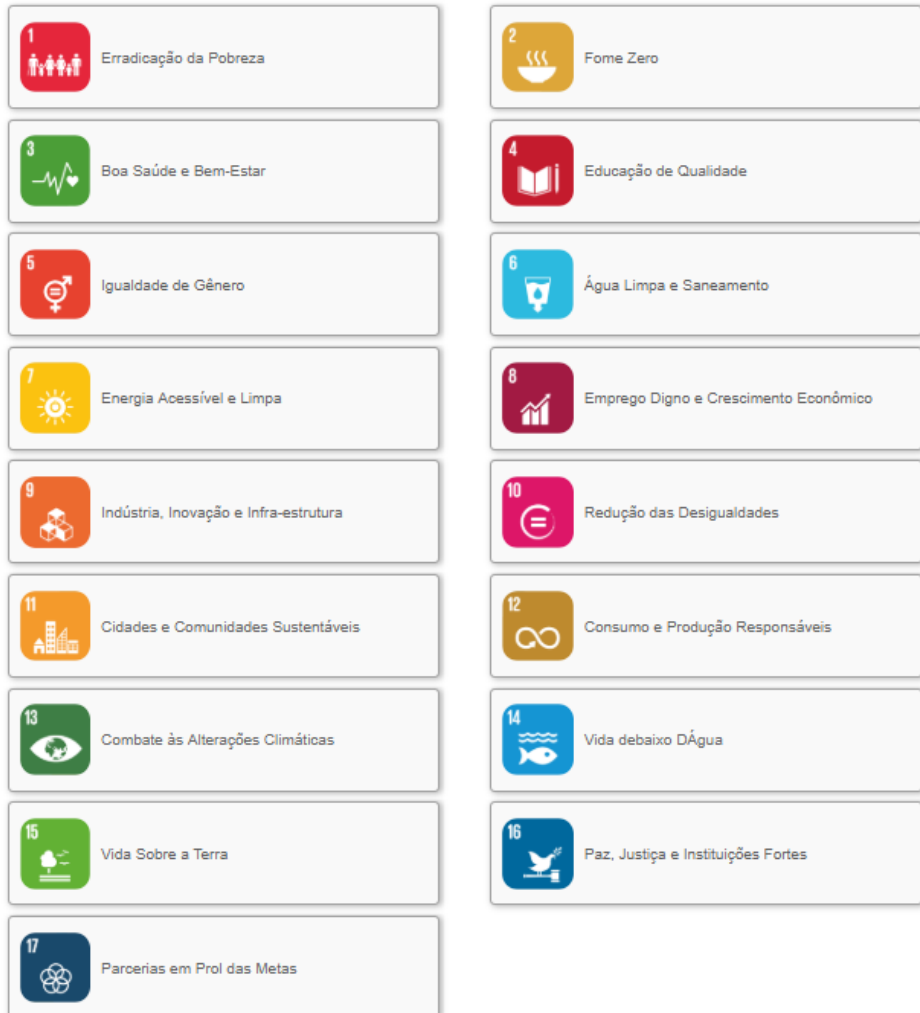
1 Erradicação da Pobreza

2 Fome Zero

3 Boa Saúde e Bem-Estar

4 Educação de Qualidade

5 Igualdade de Gênero

6 Água Limpa e Saneamento

7 Energia Acessível e Limpa

8 Emprego Digno e Crescimento Econômico

9 Indústria, Inovação e Infra-estrutura

10 Redução das Desigualdades

11 Cidades e Comunidades Sustentáveis

12 Consumo e Produção Responsáveis

13 Combate às Alterações Climáticas

14 Vida debaixo DÁgua

15 Vida Sobre a Terra

16 Paz, Justiça e Instituições Fortes

17 Parcerias em Prol das Metas